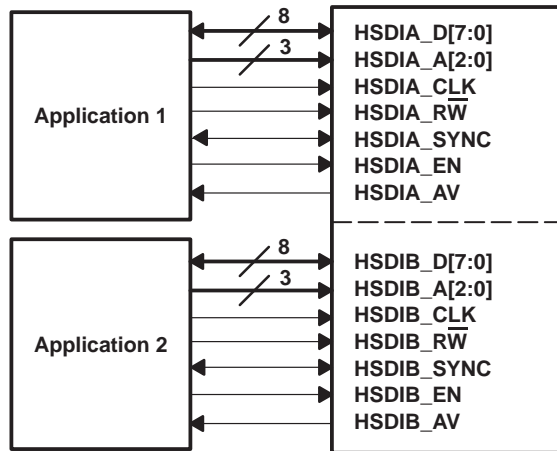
Application 1

8

3

HSDIA_D[7:0]
HSDIA_A[2:0]
HSDIA_CLK
HSDIA_R$\overline{W}$
HSDIA_SYNC
HSDIA_EN
HSDIA_AV

Application 2

8

3

HSDIB_D[7:0]
HSDIB_A[2:0]
HSDIB_CLK
HSDIB_R$\overline{W}$
HSDIB_SYNC
HSDIB_EN
HSDIB_AV